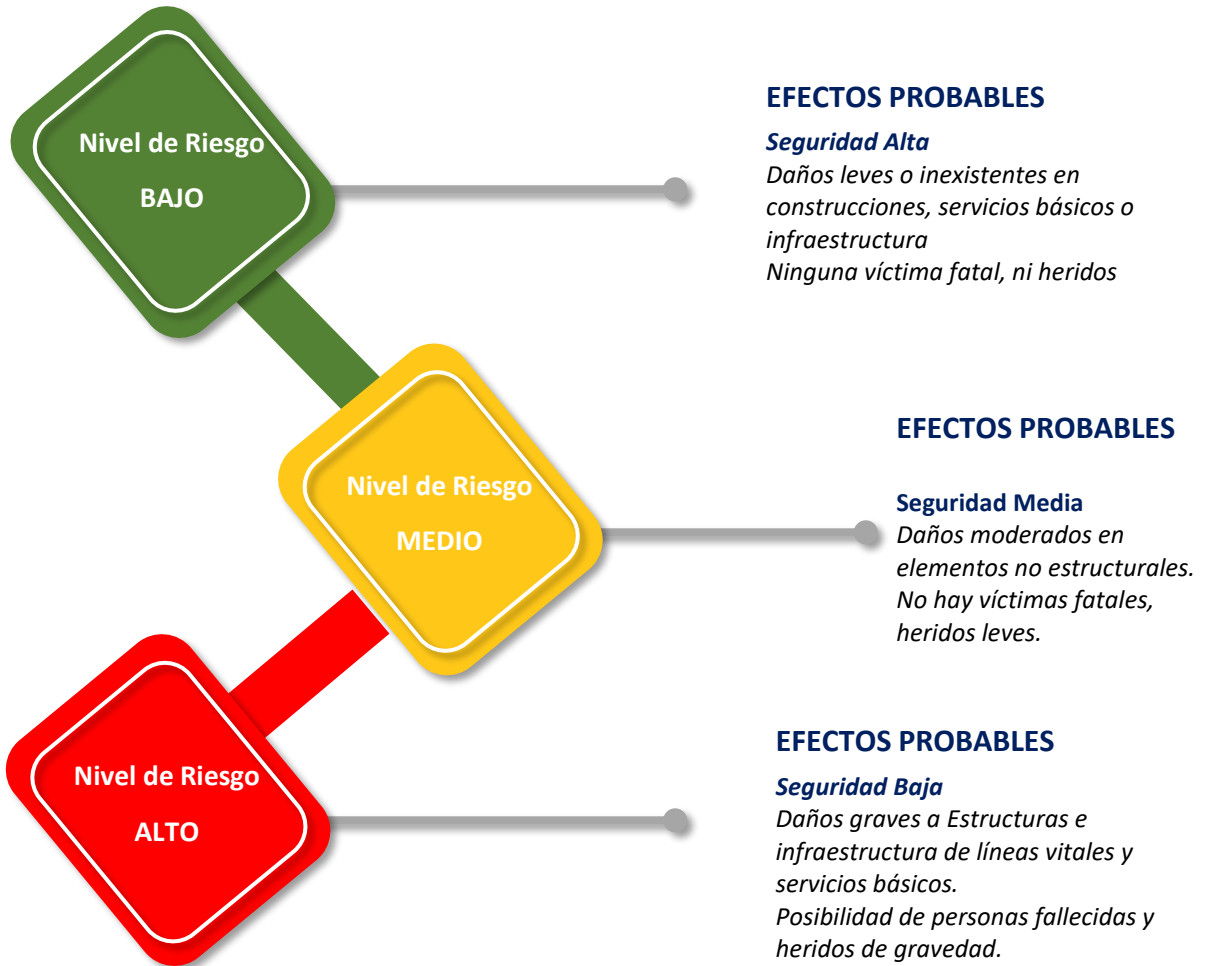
Nivel de Riesgo

BAJO

EFECTOS PROBABLES

Seguridad Alta
Daños leves o inexistentes en construcciones, servicios básicos o infraestructura
Ninguna víctima fatal, ni heridos

Nivel de Riesgo

MEDIO

EFECTOS PROBABLES

Seguridad Media
Daños moderados en elementos no estructurales.
No hay víctimas fatales, heridos leves.

Nivel de Riesgo

ALTO

EFECTOS PROBABLES

Seguridad Baja
Daños graves a Estructuras e infraestructura de líneas vitales y servicios básicos.
Posibilidad de personas fallecidas y heridos de gravedad.